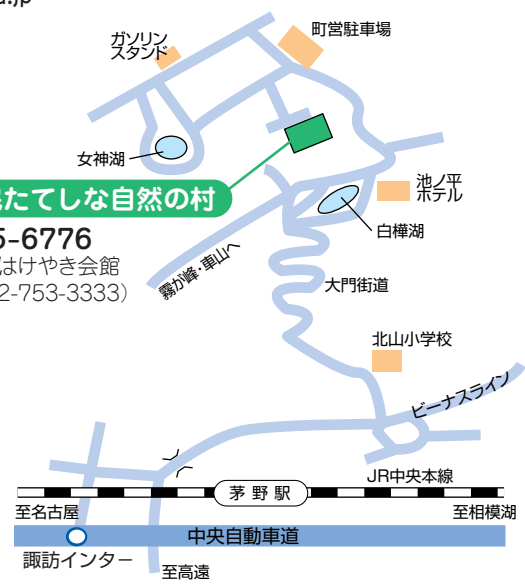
.jp

ガソリンスタンド

町営駐車場

女神湖

たてしな自然の村

池ノ平ホテル

白樺湖

5-6776
はけやき会館
2-753-3333)

霧ケ峰・車山へ

大門街道

北山小学校

ビーナスライン

JR中央本線

茅野駅

至名古屋

至相模湖

中央自動車道

諏訪インター

至高遠